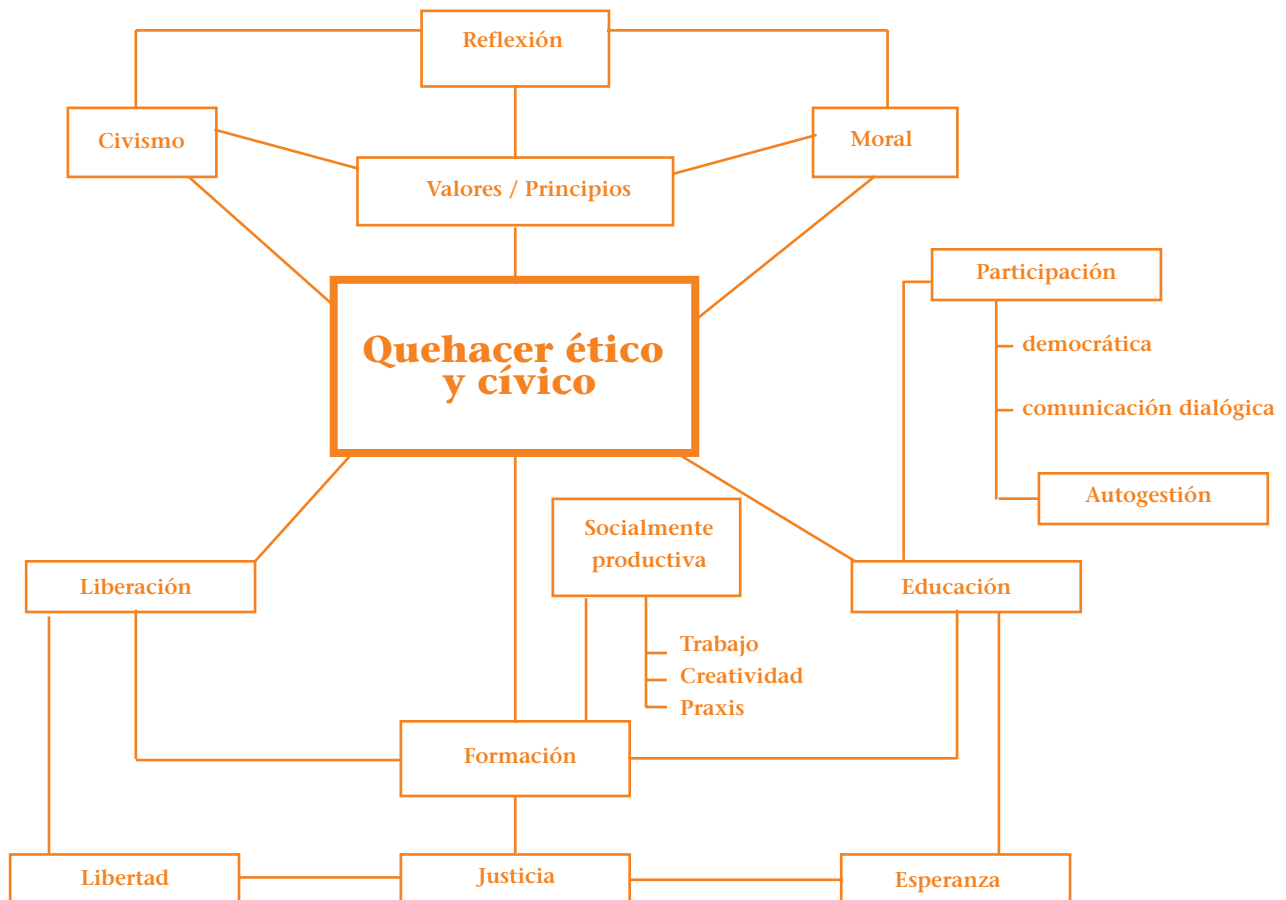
Reflexión

Civismo

Moral

Valores / Principios

Quehacer ético y cívico

Participación

democrática

comunicación dialógica

Autogestión

Socialmente productiva

Trabajo
Creatividad
Praxis

Liberación

Educación

Formación

Libertad

Justicia

Esperanza